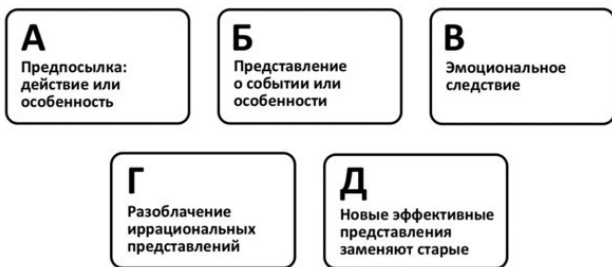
А
Предпосылка: действие или особенность

Б
Представление о событии или особенности

В
Эмоциональное следствие

Г
Разоблачение иррациональных представлений

Д
Новые эффективные представления заменяют старые